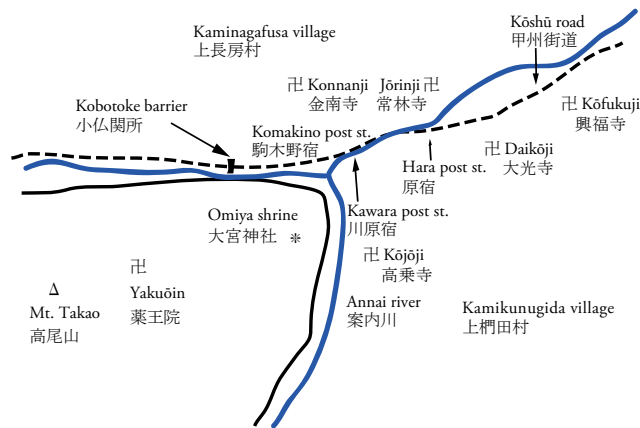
Kaminagafusa village
上長房村

Kōshū road
甲州街道

卍 Konnanji
金南寺

Jōrinji 卍
常林寺

卍 Kōfukuji
興福寺

Kobotoke barrier
小仏関所

Komakino post st.
駒木野宿

Hara post st.
原宿

卍 Daikōji
大光寺

Omiya shrine
大宮神社

Kawara post st.
川原宿

卍 Kōjōji
高乗寺

Δ
Mt. Takao
高尾山

卍
Yakuōin
薬王院

Annai river
案内川

Kamikunugida village
上椚田村